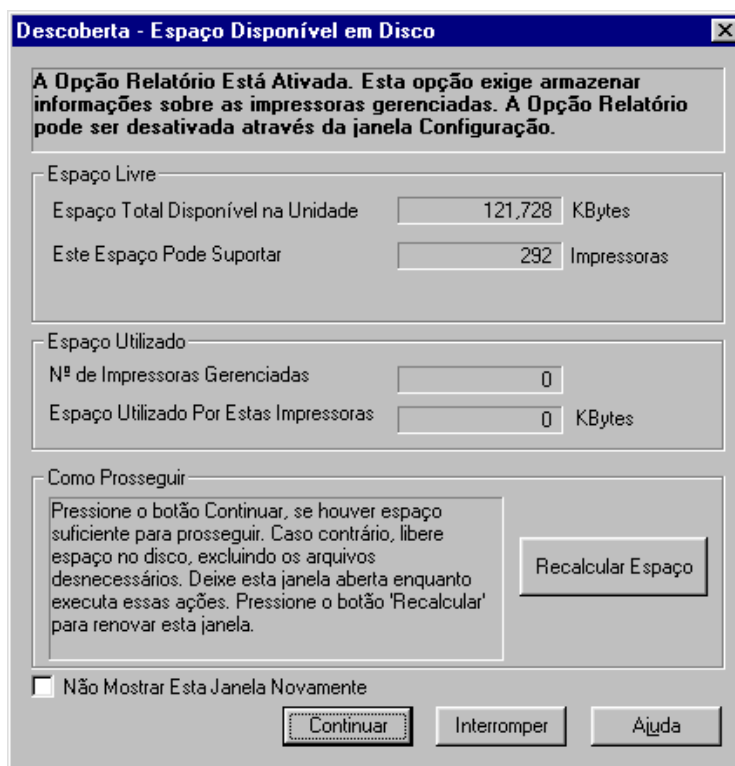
Descoberta - Espaço Disponível em Disco

A Opção Relatório Está Ativada. Esta opção exige armazenar informações sobre as impressoras gerenciadas. A Opção Relatório pode ser desativada através da janela Configuração.

Espaço Livre

Espaço Total Disponível na Unidade 121,728 KBytes

Este Espaço Pode Suportar 292 Impressoras

Espaço Utilizado

Nº de Impressoras Gerenciadas 0

Espaço Utilizado Por Estas Impressoras 0 KBytes

Como Prosseguir

Pressione o botão Continuar, se houver espaço suficiente para prosseguir. Caso contrário, libere espaço no disco, excluindo os arquivos desnecessários. Deixe esta janela aberta enquanto executa essas ações. Pressione o botão 'Recalcular' para renovar esta janela.

Recalcular Espaço

Não Mostrar Esta Janela Novamente

Continuar

Interromper

Ajuda